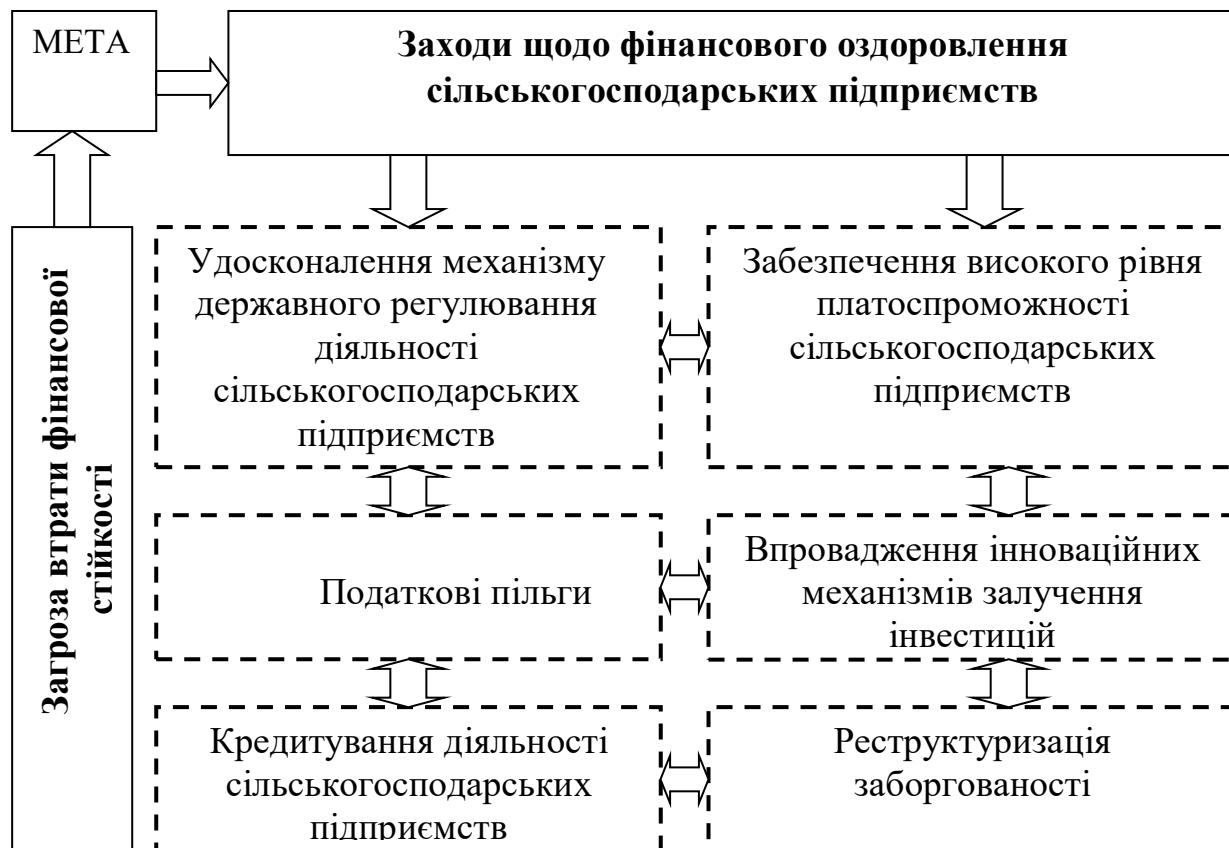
МЕТА

Заходи щодо фінансового оздоровлення сільськогосподарських підприємств

Загроза втрати фінансової стійкості

Удосконалення механізму державного регулювання діяльності сільськогосподарських підприємств

Забезпечення високого рівня платоспроможності сільськогосподарських підприємств

Податкові пільги

Впровадження інноваційних механізмів залучення інвестицій

Кредитування діяльності сільськогосподарських підприємств

Реструктуризація заборгованості